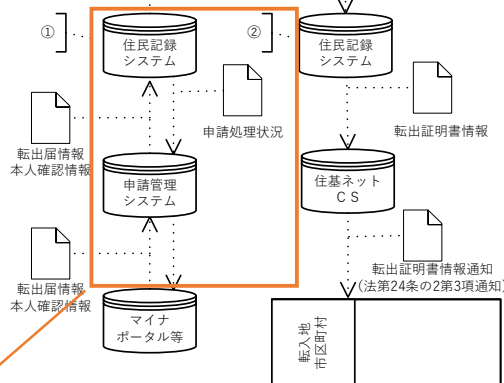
①

住民記録システム

②

住民記録システム

申請処理状況

転出届情報
本人確認情報

転出証明書情報

申請管理システム

住基ネット
ＣＳ

転出届情報
本人確認情報

転出証明書情報通知
(法第24条の2第3項通知)

マイナポータル等

転入地市区町村